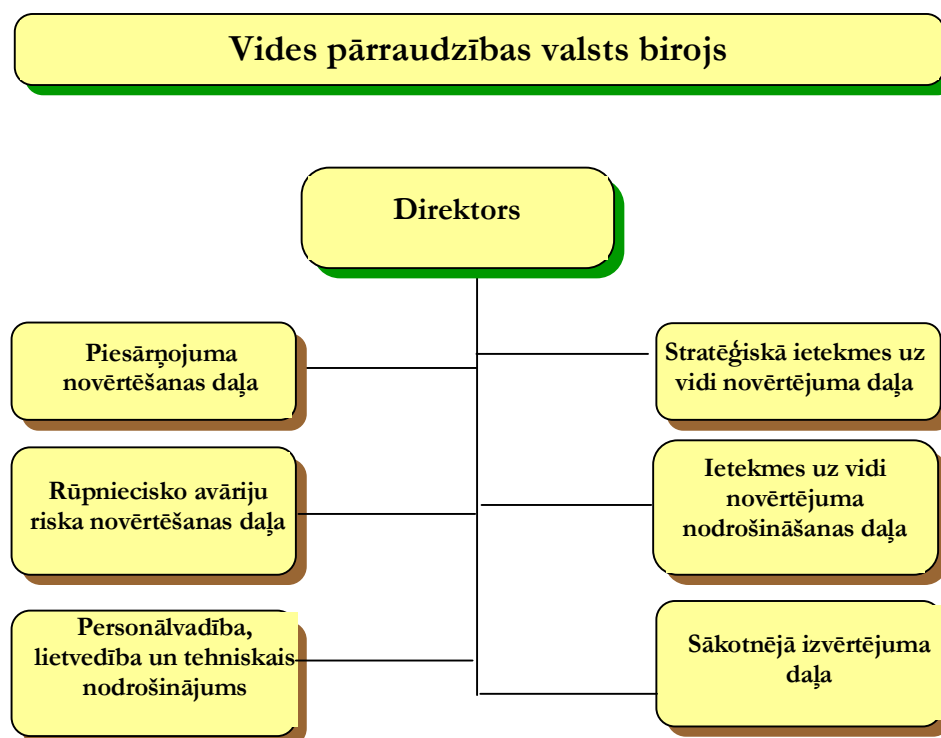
Vides pārraudzības valsts birojs

Direktors

Piesārņojuma novērtēšanas daļa

Stratēģiskā ietekmes uz vidi novērtējuma daļa

Rūpniecisko avāriju riska novērtēšanas daļa

Ietekmes uz vidi novērtējuma nodrošināšanas daļa

Personālvadība, lietvedība un tehniskais nodrošinājums

Sākotnējā izvērtējuma daļa